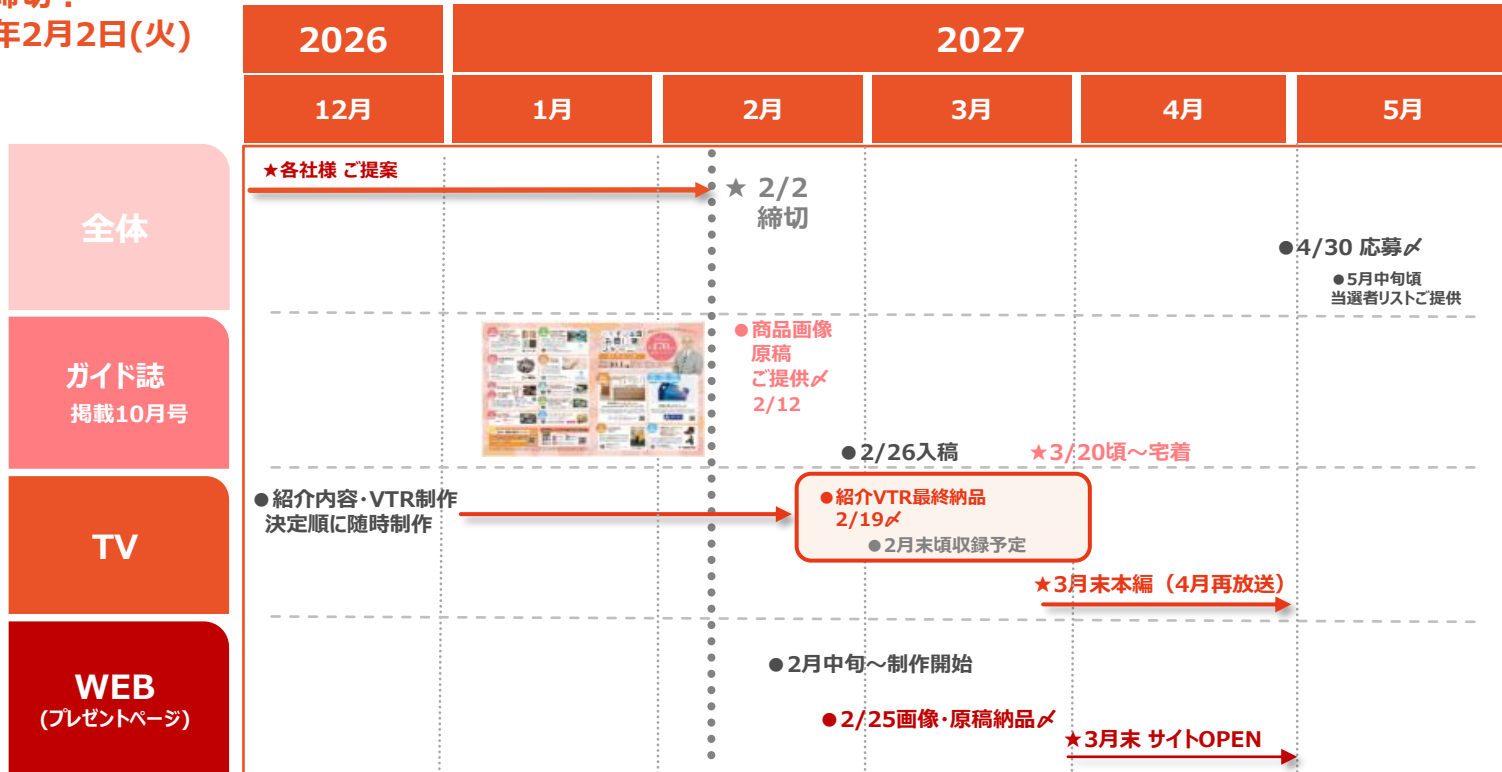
締切：
年2月2日(火)

| 2026 | 2027 | | | | |
|---|---|---|---|---|---|
| 12月 | 1月 | 2月 | 3月 | 4月 | 5月 |

全体

★各社様 ご提案

★ 2/2
締切

●4/30 応募〆

●5月中旬頃
当選者リストご提供

ガイド誌
掲載10月号

●商品画像
原稿
ご提供〆
2/12

●2/26入稿

★3/20頃～宅着

TV

●紹介内容・VTR制作
決定順に随時制作

●紹介VTR最終納品
2/19〆
●2月末頃収録予定

★3月末本編（4月再放送）

WEB
(プレゼントページ)

●2月中旬～制作開始

●2/25画像・原稿納品〆

★3月末 サイトOPEN